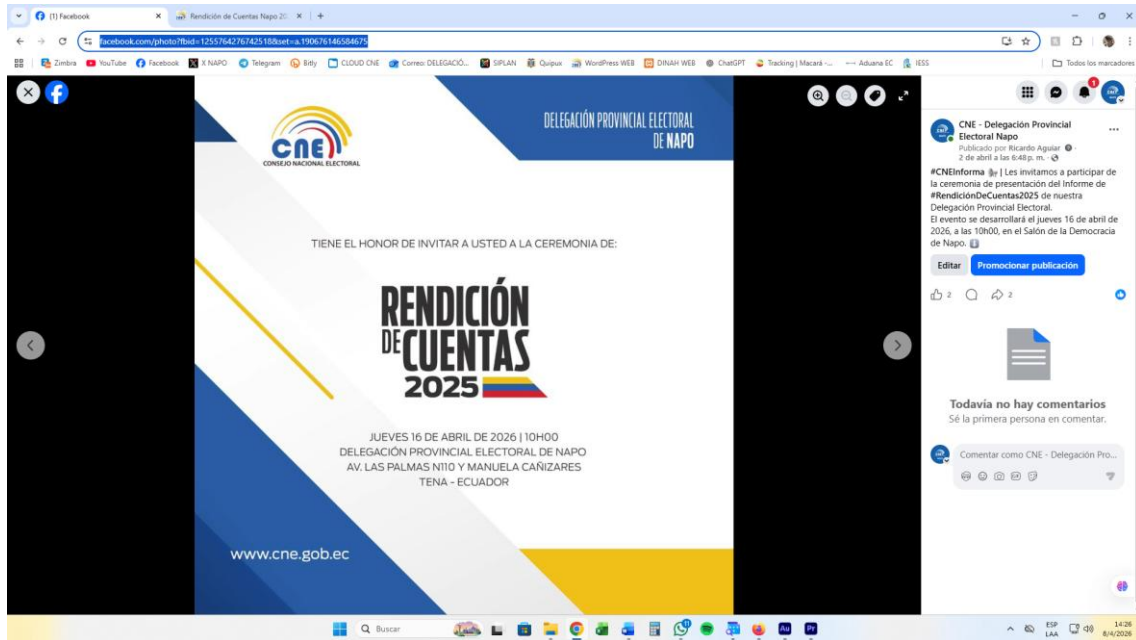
(1) Facebook
Rendición de Cuentas Napo 20
facebook.com/photo?fbid=1255764276742518&set=a.190676146584675
Zimbra YouTube Facebook X NAPO Telegram Bitly CLOUD CNE Correo: DELEGACIÓ... SIPLAN Quipux WordPress WEB DINAH WEB ChatGPT Tracking | Macará -... Aduana EC IESS
Todos los marcadores

CNE
CONSEJO NACIONAL ELECTORAL

DELEGACIÓN PROVINCIAL ELECTORAL DE NAPO

TIENE EL HONOR DE INVITAR A USTED A LA CEREMONIA DE:

RENDICIÓN DE CUENTAS 2025

JUEVES 16 DE ABRIL DE 2026 | 10H00
DELEGACIÓN PROVINCIAL ELECTORAL DE NAPO
AV. LAS PALMAS N110 Y MANUELA CAÑIZARES
TENA - ECUADOR

www.cne.gob.ec

CNE - Delegación Provincial Electoral Napo
Publicado por Ricardo Aguiar
2 de abril a las 6:48 p. m.

#CNEInforma | Les invitamos a participar de la ceremonia de presentación del Informe de #RendiciónDeCuentas2025 de nuestra Delegación Provincial Electoral.
El evento se desarrollará el jueves 16 de abril de 2026, a las 10h00, en el Salón de la Democracia de Napo.

Editar
Promocionar publicación

2 2

Todavía no hay comentarios
Sé la primera persona en comentar.

Comentar como CNE - Delegación Pro...

Buscar
ESP LAA
14:26
8/4/2026